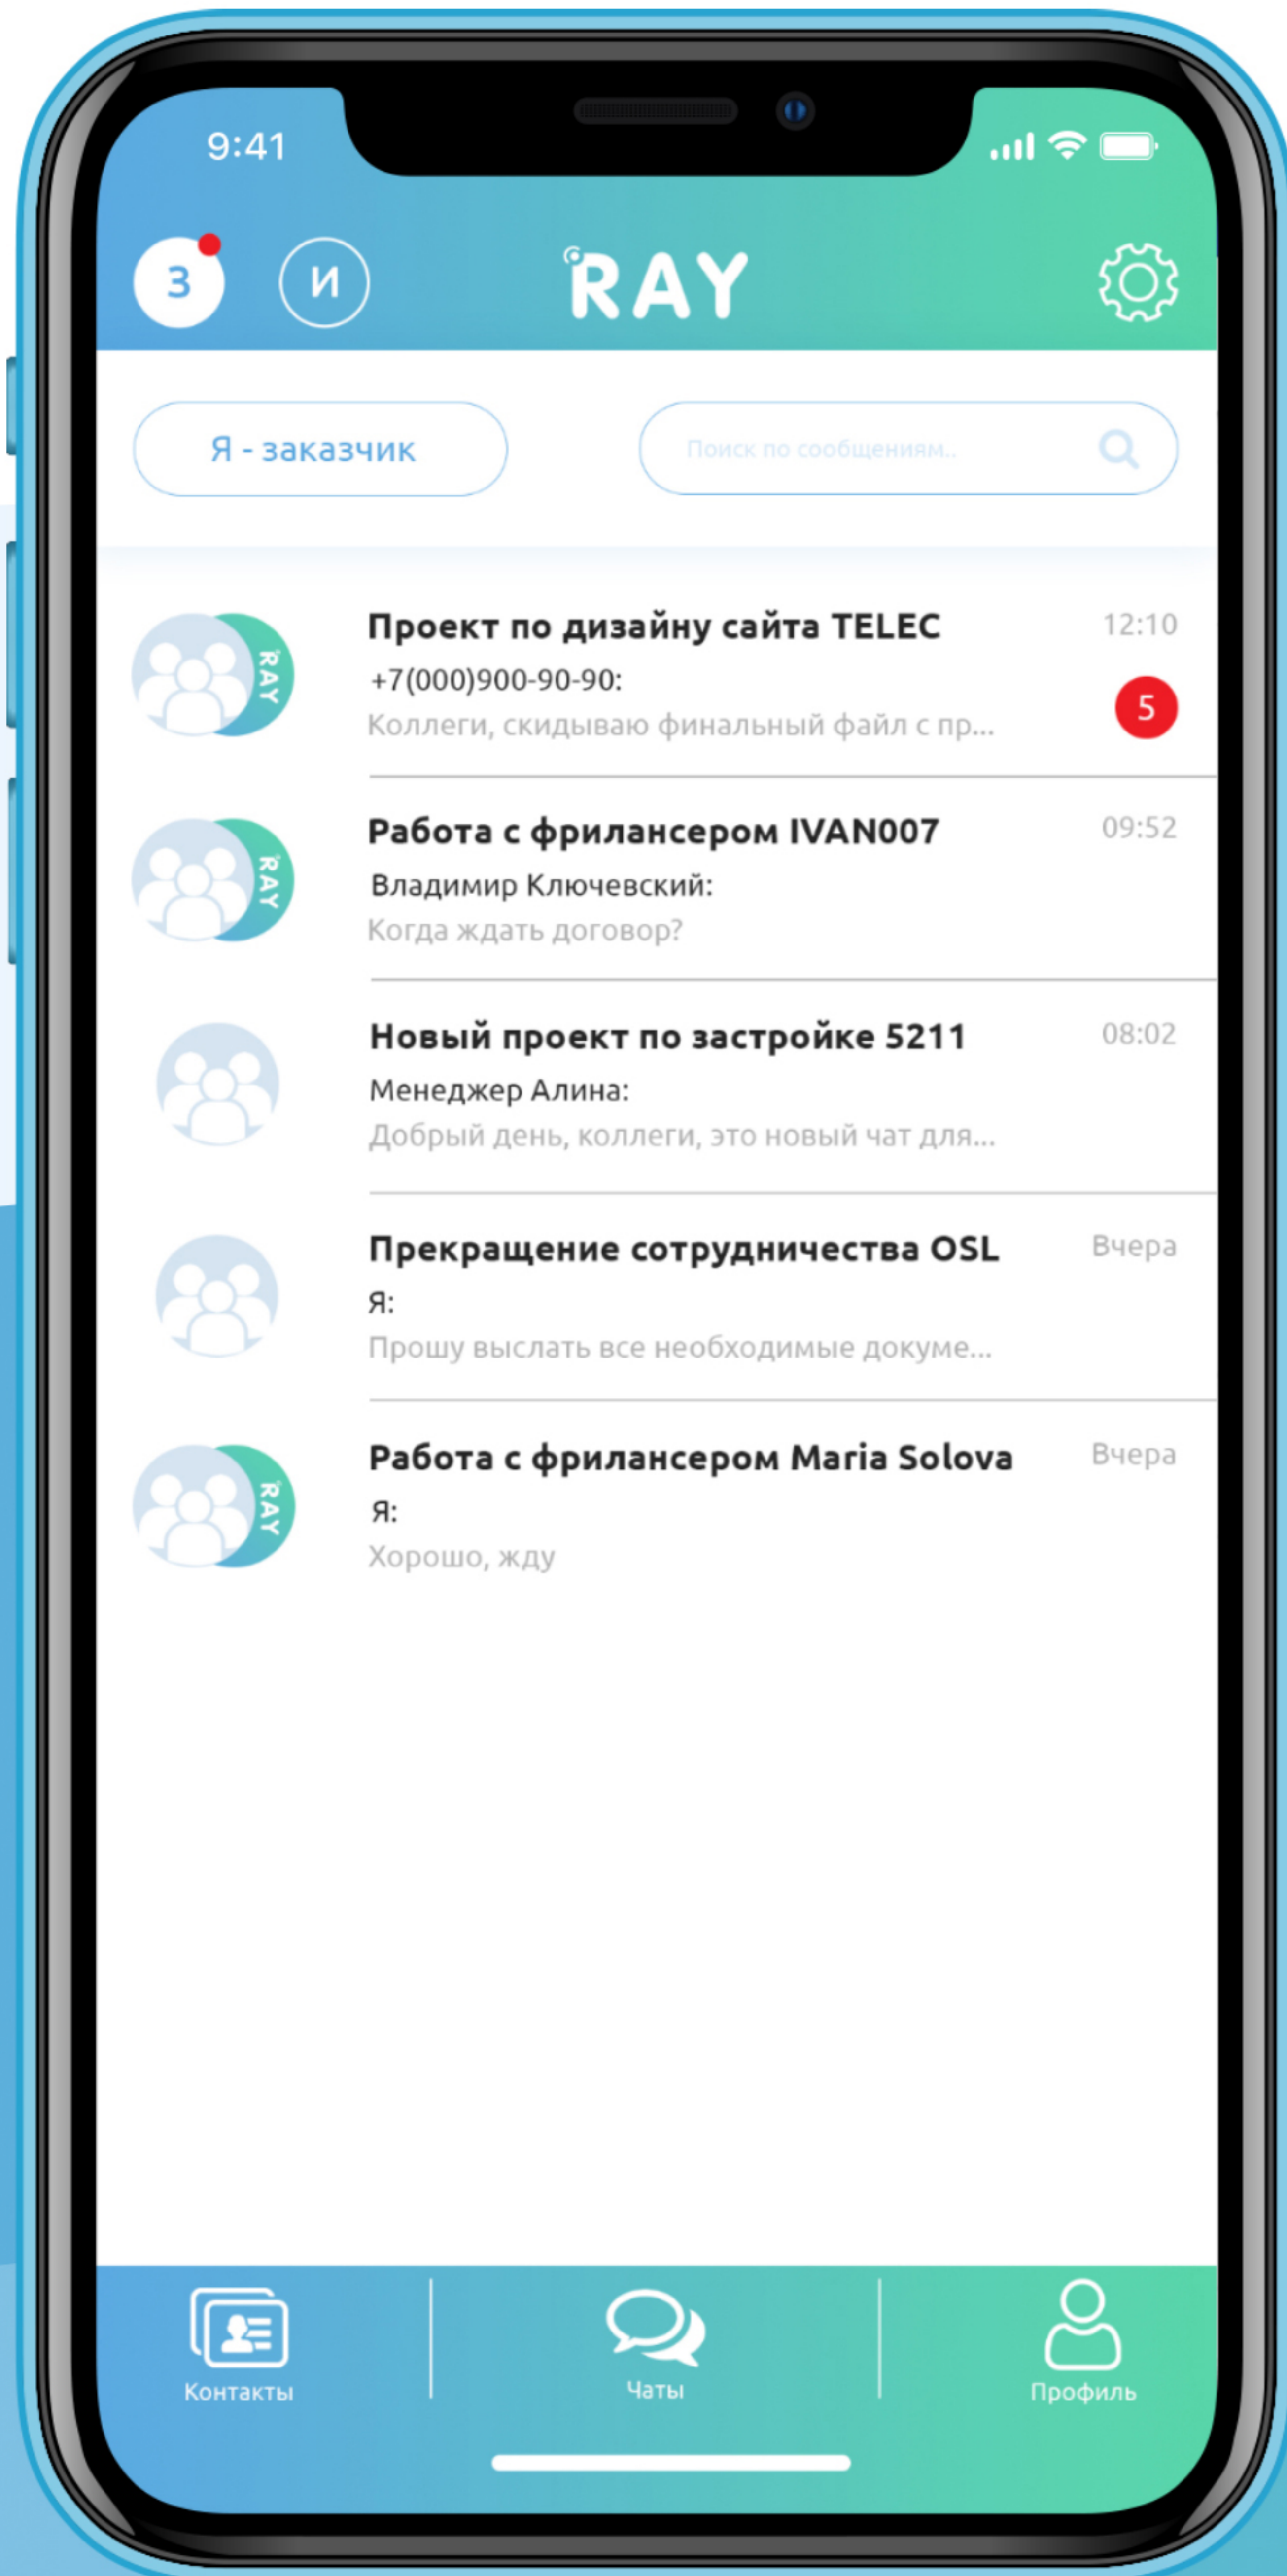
9:41

З И RAY

Я - заказчик

Поиск по сообщениям..

RAY
Проект по дизайну сайта TELEC 12:10
+7(000)900-90-90:
Коллеги, скидываю финальный файл с пр... 5

RAY
Работа с фрилансером IVAN007 09:52
Владимир Ключевский:
Когда ждать договор?

Новый проект по застройке 5211 08:02
Менеджер Алина:
Добрый день, коллеги, это новый чат для...

Прекращение сотрудничества OSL Вчера
Я:
Прошу выслать все необходимые докуме...

RAY
Работа с фрилансером Maria Solova Вчера
Я:
Хорошо, жду

Контакты
Чаты
Профиль